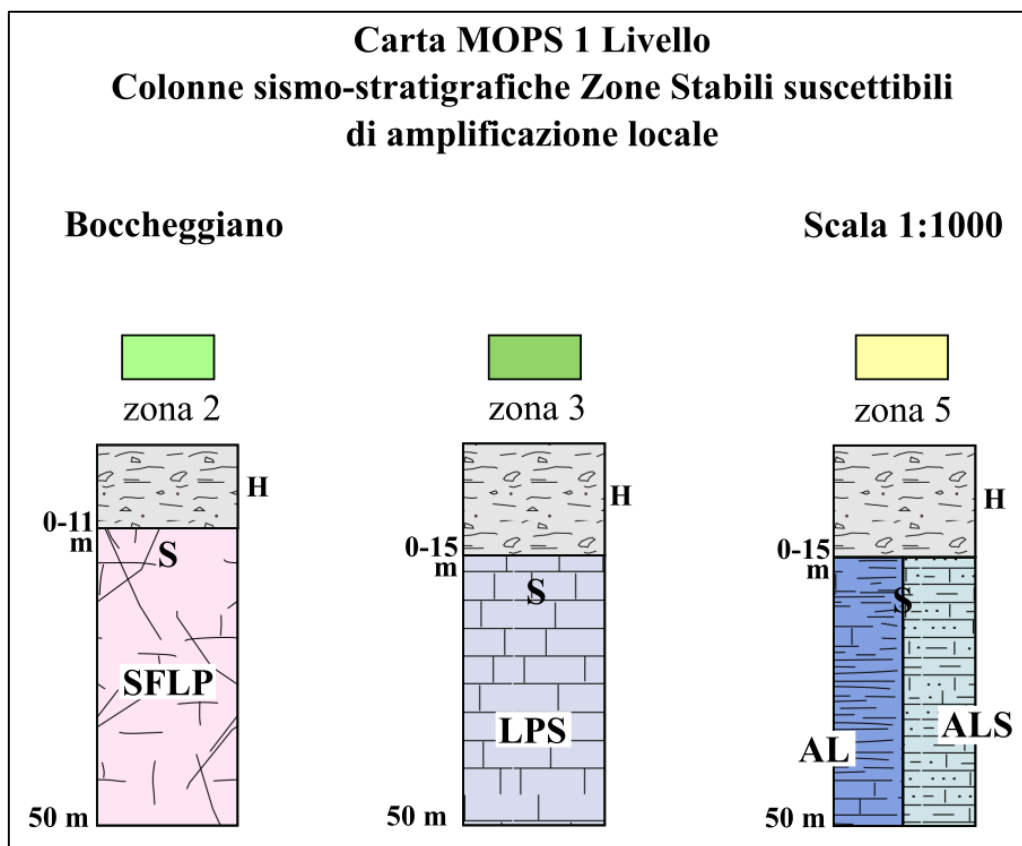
Carta MOPS 1 Livello
Colonne sismo-stratigrafiche Zone Stabili suscettibili di amplificazione locale

Boccheggiano

Scala 1:1000

zona 2

H

0-11 m

S

SFLP

50 m

zona 3

H

0-15 m

S

LPS

50 m

zona 5

H

0-15 m

S

AL

ALS

50 m